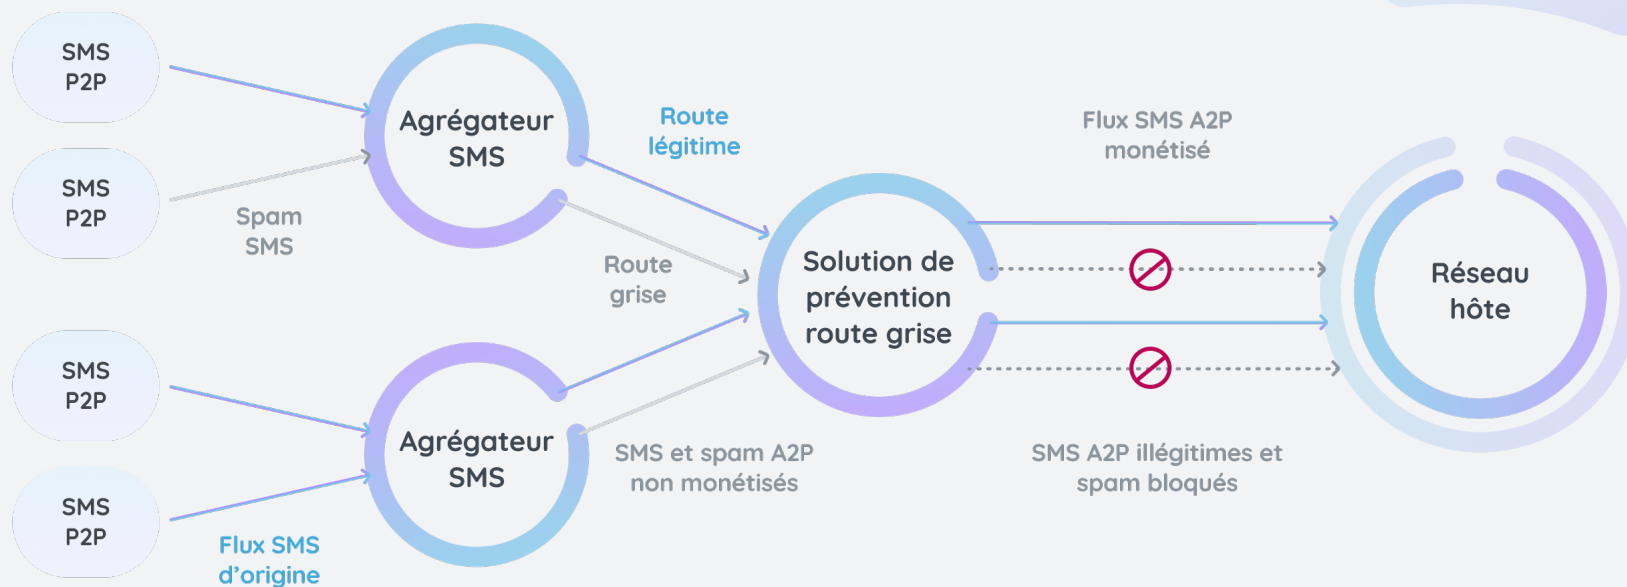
SMS P2P

SMS P2P

Spam SMS

SMS P2P

SMS P2P

Flux SMS d'origine

Agrégateur SMS

Agrégateur SMS

Route légitime

Route grise

SMS et spam A2P non monétisés

Solution de prévention route grise

Flux SMS A2P monétisé

SMS A2P illégitimes et spam bloqués

Réseau hôte